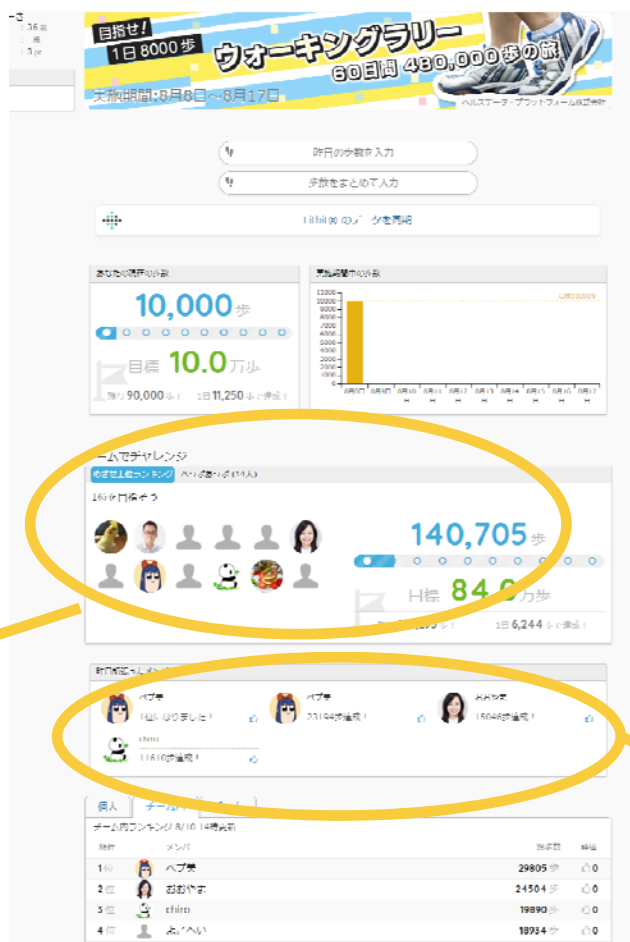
目指せ!
1日 8000 歩
ウォーキングラリー
60日間 480,000歩の旅
実施期間:8月8日〜8月17日
ヘルスデータ・プラットフォーム株式会社

昨日の歩数を入力
歩数をまとめて入力
Fitbit® のデータを同期

あなたの累計の歩数
10,000 歩
目標 10.0 万歩
残り 90,000 歩! 1日 11,250 歩で達成!

累計期間中の歩数
10000
9000
8000
7000
6000
5000
4000
3000
2000
1000
0

ームでチャレンジ
めざせ上位ランキング
16位を目指そう
140,705 歩
目標 84.0 万歩
1日 6,244 歩で達成!

昨日頑張ったメンバー
ヘプ男
1位になりました!
ヘプ男
23194歩達成!
おおやま
15046歩達成!
chiro
11610歩達成!

個人
チーム
チーム内ランキング 8/10 14時更新
順位 | メンバー | 歩数 | 応援

| 順位 | メンバー | 歩数 | 応援 |
|---|---|---|---|
| 1位 | ヘプ男 | 29805 歩 | 0 |
| 2位 | おおやま | 24504 歩 | 0 |
| 3位 | chiro | 19890 歩 | 0 |
| 4位 | よいへい | 18934 歩 | 0 |